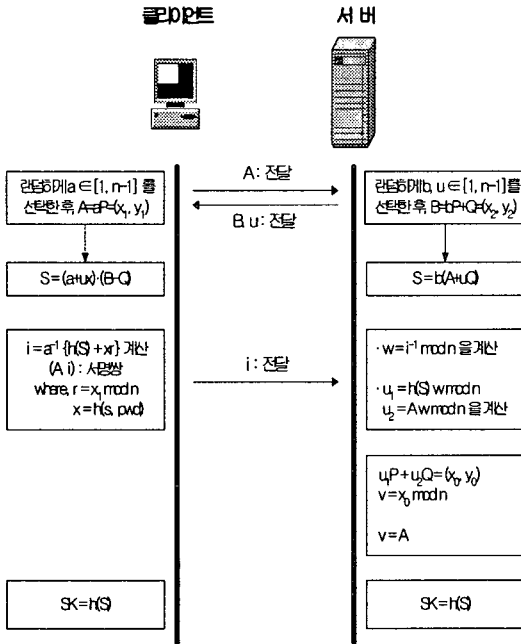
클라이언트

서버

랜덤하게 a ∈ [1, n−1] 를 선택한 후, A=aP=($x_1$, $y_1$)

A: 전달

B, u: 전달

랜덤하게 b, u ∈ [1, n−1]를 선택한 후, B=bP+Q=($x_2$, $y_2$)

S=(a+ux)·(B−Q)

S=b(A+uQ)

i = $a^{-1}$ {h(S) + xr} 계산
(A, i) : 서명쌍
where, r = $x_1$ mod n
x = h(s, pwd)

i : 전달

· w=$i^{-1}$ mod n 을 계산

· $u_1$ = h(S) w mod n
$u_2$ = Aw mod n 을 계산

$u_1$P + $u_2$Q = ($x_0$, $y_0$)
v = $x_0$ mod n

v=A

SK=h(S)

SK=h(S)